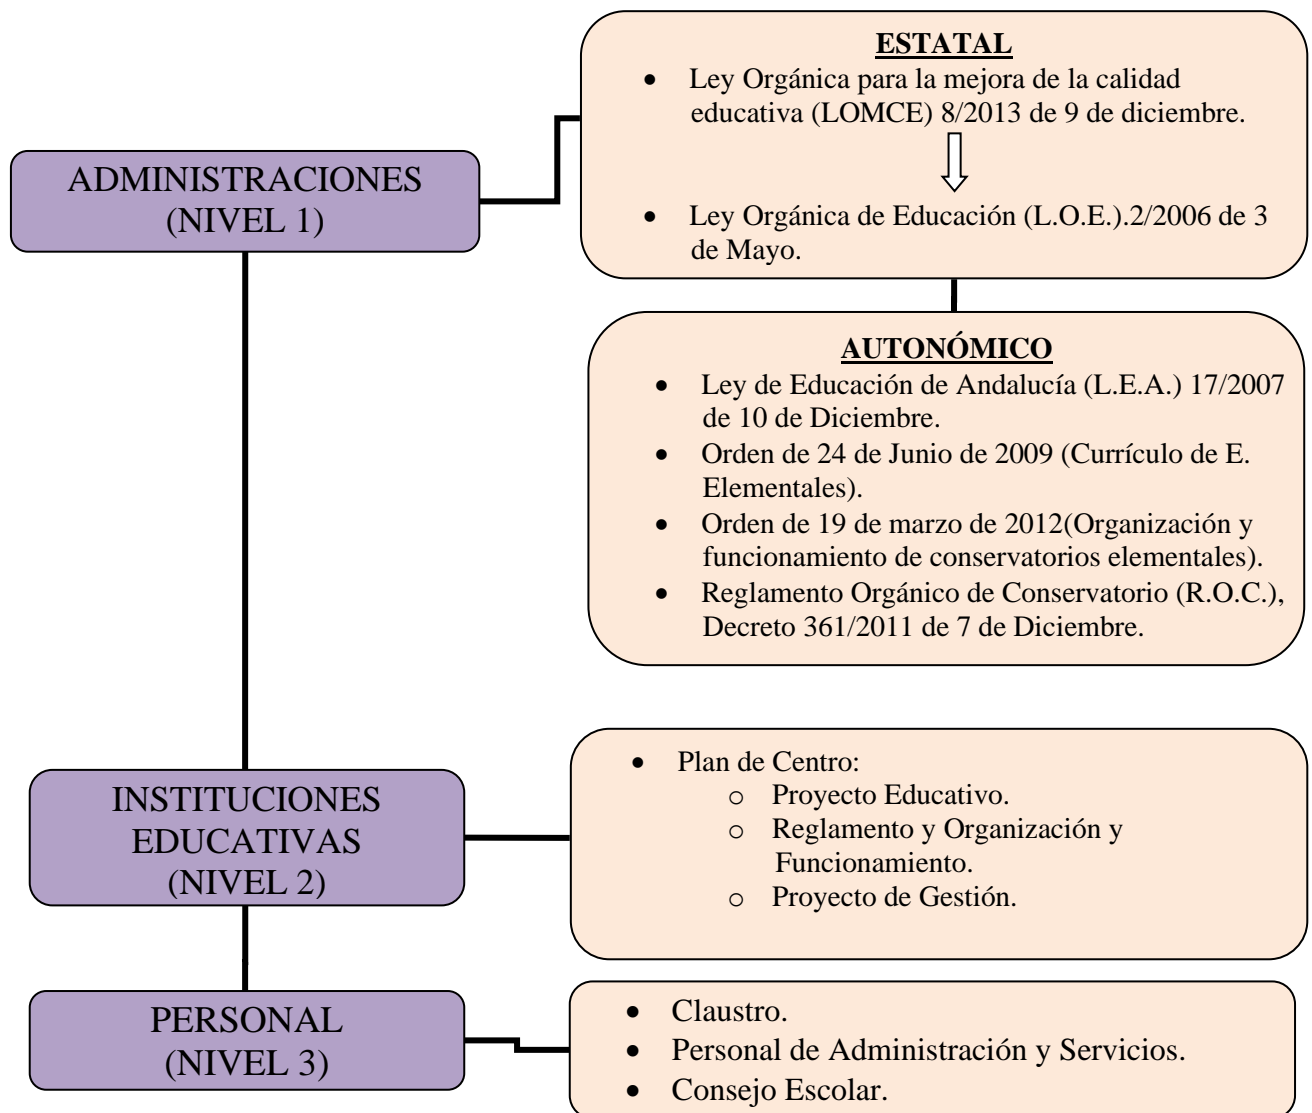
ADMINISTRACIONES (NIVEL 1)

ESTATAL

- Ley Orgánica para la mejora de la calidad educativa (LOMCE) 8/2013 de 9 de diciembre.
- Ley Orgánica de Educación (L.O.E.).2/2006 de 3 de Mayo.

AUTONÓMICO

- Ley de Educación de Andalucía (L.E.A.) 17/2007 de 10 de Diciembre.
- Orden de 24 de Junio de 2009 (Currículo de E. Elementales).
- Orden de 19 de marzo de 2012(Organización y funcionamiento de conservatorios elementales).
- Reglamento Orgánico de Conservatorio (R.O.C.), Decreto 361/2011 de 7 de Diciembre.

INSTITUCIONES EDUCATIVAS (NIVEL 2)

- Plan de Centro:
  - Proyecto Educativo.
  - Reglamento y Organización y Funcionamiento.
  - Proyecto de Gestión.

PERSONAL (NIVEL 3)

- Claustro.
- Personal de Administración y Servicios.
- Consejo Escolar.